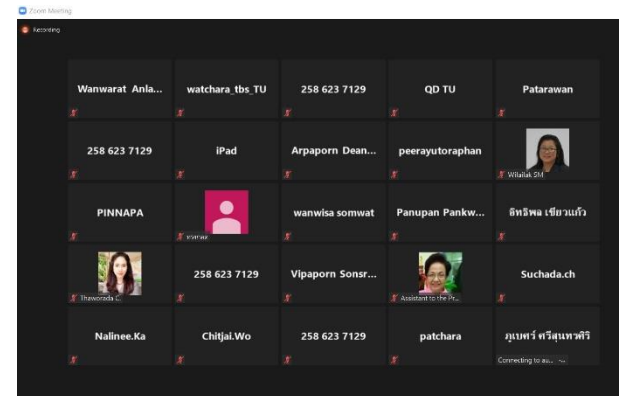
Zoom Meeting

Recording

Wanwarat Anla...

watchara_tbs_TU

258 623 7129

QD TU

Patarawan

258 623 7129

iPad

Arpaporn Dean...

peerayutoraphan

Wilailak SM

PINNAPA

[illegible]

wanwisa somwat

Panupan Pankw...

อัทธิพล เชียวแก้ว

Thaworada C.

258 623 7129

Vipaporn Sonsr...

Assistant to the Pr...

Suchada.ch

Nalinee.Ka

Chitjai.Wo

258 623 7129

patchara

ภูเบศร์ ศรีสุนทรศิริ

Connecting to au...